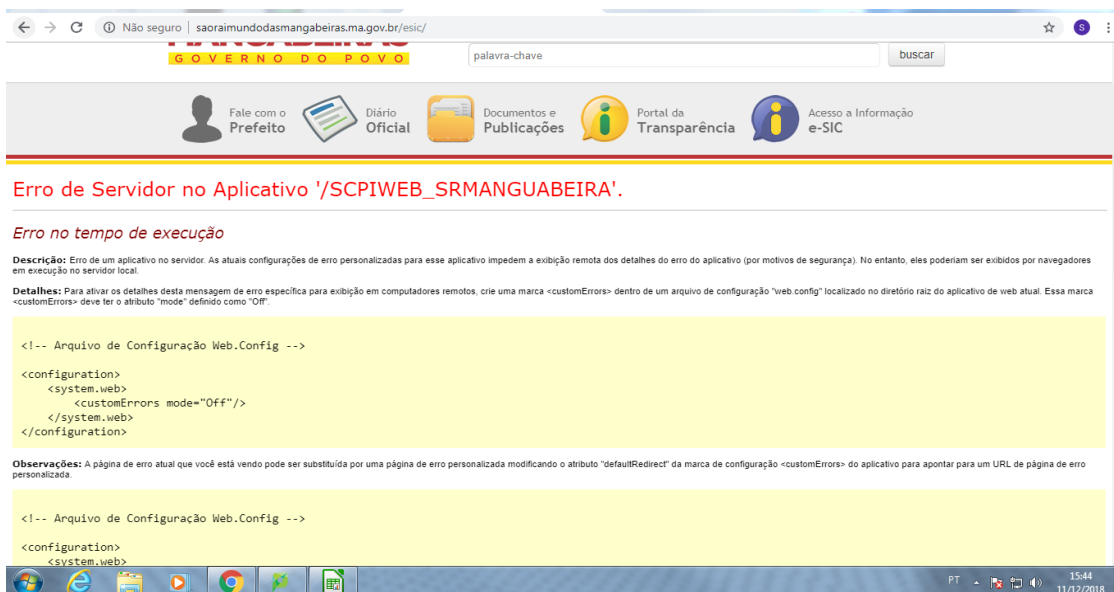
Não seguro | saoraimundodasmangabeiras.ma.gov.br/esic/

GOVERNO DO POVO

palavra-chave

buscar

Fale com o Prefeito

Diário Oficial

Documentos e Publicações

Portal da Transparência

Acesso a Informação e-SIC

Erro de Servidor no Aplicativo '/SCPIWEB_SRMANGUABEIRA'.

Erro no tempo de execução

Descrição: Erro de um aplicativo no servidor. As atuais configurações de erro personalizadas para esse aplicativo impedem a exibição remota dos detalhes do erro do aplicativo (por motivos de segurança). No entanto, eles poderiam ser exibidos por navegadores em execução no servidor local.

Detalhes: Para ativar os detalhes desta mensagem de erro específica para exibição em computadores remotos, crie uma marca <customErrors> dentro de um arquivo de configuração "web.config" localizado no diretório raiz do aplicativo de web atual. Essa marca <customErrors> deve ter o atributo "mode" definido como "Off".

<!-- Arquivo de Configuração Web.Config -->

<configuration>
<system.web>
<customErrors mode="Off"/>
</system.web>
</configuration>

Observações: A página de erro atual que você está vendo pode ser substituída por uma página de erro personalizada modificando o atributo "defaultRedirect" da marca de configuração <customErrors> do aplicativo para apontar para um URL de página de erro personalizada.

<!-- Arquivo de Configuração Web.Config -->

<configuration>
<system.web>

PT 15:44 11/12/2018